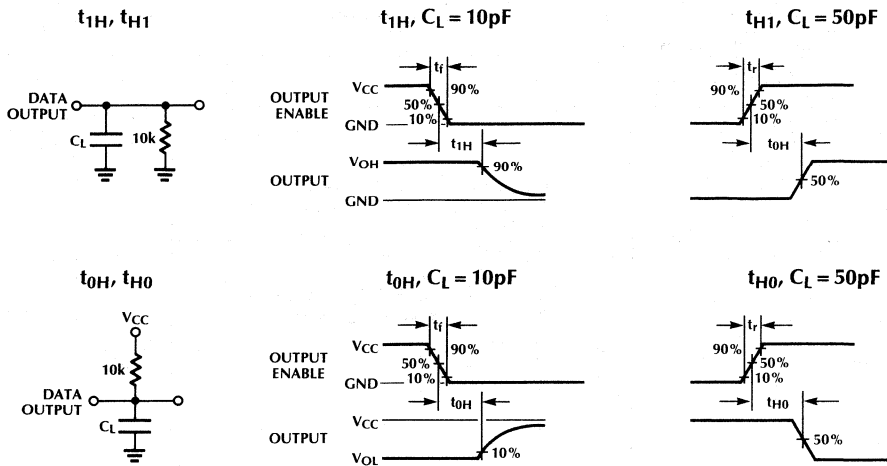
$t_{1H}$, $t_{H1}$

DATA OUTPUT

$C_L$

10k

$t_{1H}$, $C_L = 10pF$

OUTPUT ENABLE

$V_{CC}$

$t_f$

90%

50%

GND

10%

$t_{1H}$

$V_{OH}$

90%

OUTPUT

GND

$t_{H1}$, $C_L = 50pF$

$t_r$

90%

50%

10%

$t_{0H}$

50%

$t_{0H}$, $t_{H0}$

$V_{CC}$

10k

DATA OUTPUT

$C_L$

$t_{0H}$, $C_L = 10pF$

OUTPUT ENABLE

$V_{CC}$

$t_f$

90%

50%

GND

10%

$t_{0H}$

OUTPUT

$V_{CC}$

$V_{OL}$

10%

$t_{H0}$, $C_L = 50pF$

$t_r$

90%

50%

10%

$t_{H0}$

50%